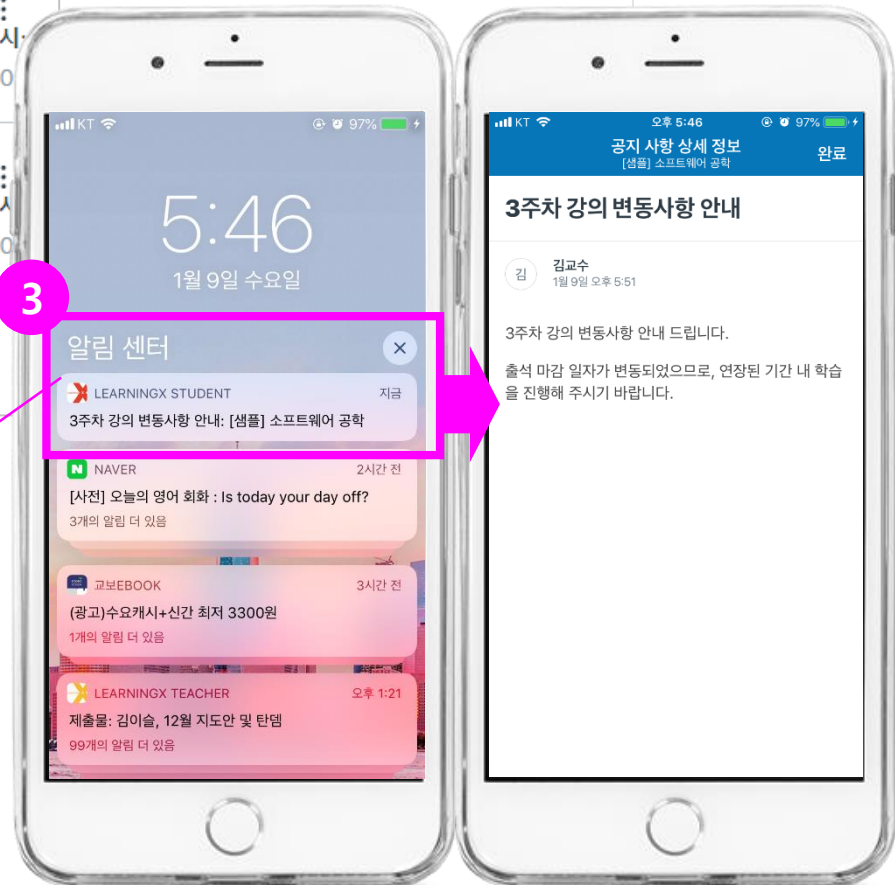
KT 97%

5:46

1월 9일 수요일

3

알림 센터

LEARNINGX STUDENT 지금

3주차 강의 변동사항 안내: [샘플] 소프트웨어 공학

NAVER 2시간 전

[사전] 오늘의 영어 회화 : Is today your day off?

3개의 알림 더 있음

교보EBOOK 3시간 전

(광고)수요캐시+신간 최저 3300원

1개의 알림 더 있음

LEARNINGX TEACHER 오후 1:21

제출물: 김이슬, 12월 지도안 및 탄뎀

99개의 알림 더 있음

KT 오후 5:46 97%

공지 사항 상세 정보

[샘플] 소프트웨어 공학

완료

3주차 강의 변동사항 안내

김

김교수

1월 9일 오후 5:51

3주차 강의 변동사항 안내 드립니다.

출석 마감 일자가 변동되었으므로, 연장된 기간 내 학습을 진행해 주시기 바랍니다.